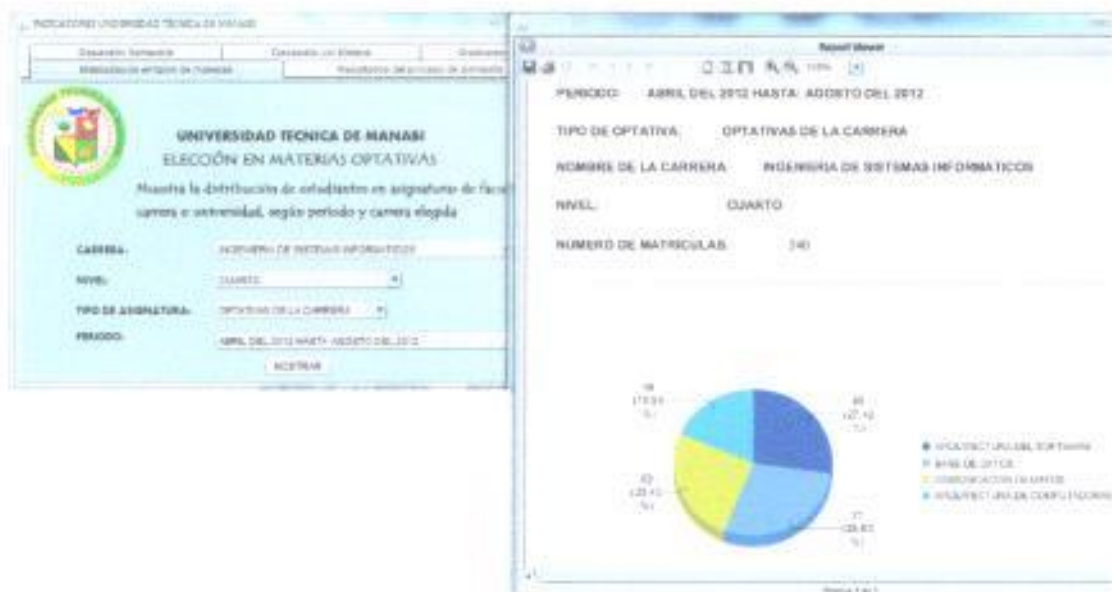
INDICADORES UNIVERSIDAD TECNICA DE MANABI

Deserción Semestral | Deserción por Materia | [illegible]
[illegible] | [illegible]

UNIVERSIDAD TECNICA DE MANABI
ELECCIÓN EN MATERIAS OPTATIVAS
Muestra la distribución de estudiantes en asignaturas de facul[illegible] carrera o universidad, según periodo y carrera elegida

CARRERA: INGENIERIA DE SISTEMAS INFORMATICOS
NIVEL: CUARTO
TIPO DE ASIGNATURA: OPTATIVAS DE LA CARRERA
PERIODO: ABRIL DEL 2012 HASTA AGOSTO DEL 2012
MOSTRAR

Report Viewer

PERIODO: ABRIL DEL 2012 HASTA AGOSTO DEL 2012

TIPO DE OPTATIVA: OPTATIVAS DE LA CARRERA

NOMBRE DE LA CARRERA: INGENIERIA DE SISTEMAS INFORMATICOS

NIVEL: CUARTO

NUMERO DE MATRICULAS: 240

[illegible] ([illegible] %)
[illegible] (27,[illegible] %)
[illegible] (25,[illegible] %)
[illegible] (26,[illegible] %)

ARQUITECTURA DEL SOFTWARE
BASE DE DATOS
COMUNICACION DE DATOS
ARQUITECTURA DE COMPUTADORAS